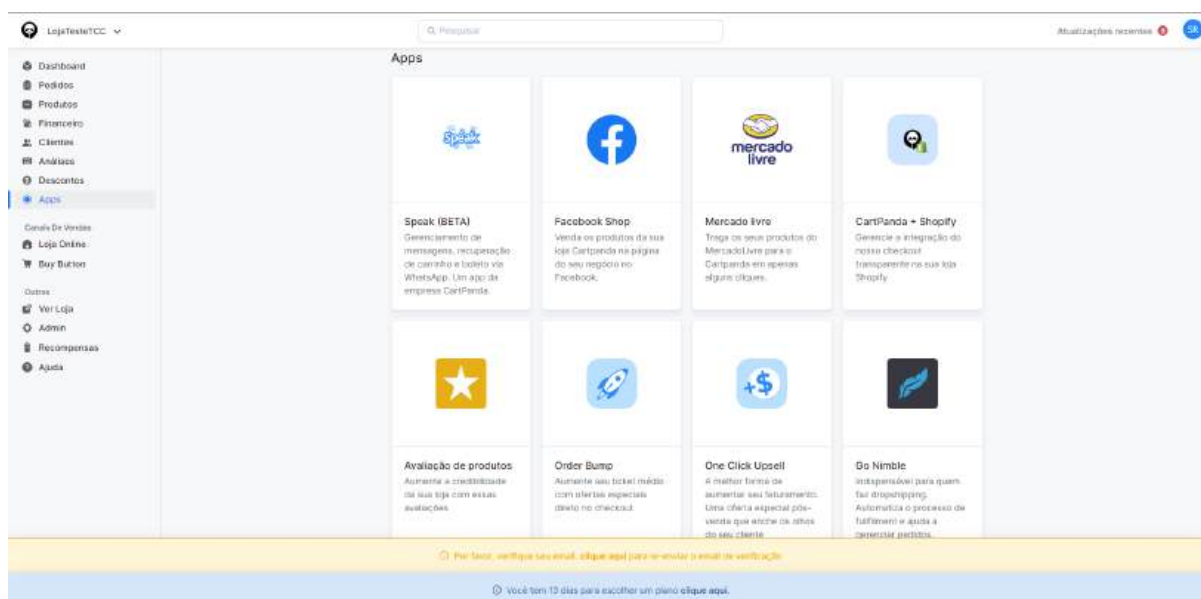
LojaTesteTCC

Q Pesquisar

Atualizações recentes SR

Dashboard
Pedidos
Produtos
Financeiro
Clientes
Análises
Descontos
Apps

Canais De Vendas
Loja Online
Buy Button

Outros
Ver Loja
Admin
Recompensas
Ajuda

Apps

Speak

Speak (BETA)
Gerenciamento de mensagens, recuperação de carrinho e boleto via WhatsApp. Um app da empresa CartPanda.

Facebook Shop
Venda os produtos da sua loja Cartpanda na página do seu negócio no Facebook.

mercado livre

Mercado livre
Traga os seus produtos do MercadoLivre para o Cartpanda em apenas alguns cliques.

CartPanda + Shopify
Gerencie a integração do nosso checkout transparente na sua loja Shopify

Avaliação de produtos
Aumente a credibilidade da sua loja com essas avaliações.

Order Bump
Aumente seu ticket médio com ofertas especiais direto no checkout.

+$

One Click Upsell
A melhor forma de aumentar seu faturamento. Uma oferta especial pós-venda que enche os olhos do seu cliente.

Go Nimble
Indispensável para quem faz dropshipping. Automatiza o processo de fulfillment e ajuda a gerenciar pedidos.

Por favor, verifique seu email, clique aqui para re-enviar o email de verificação

Você tem 13 dias para escolher um plano clique aqui.